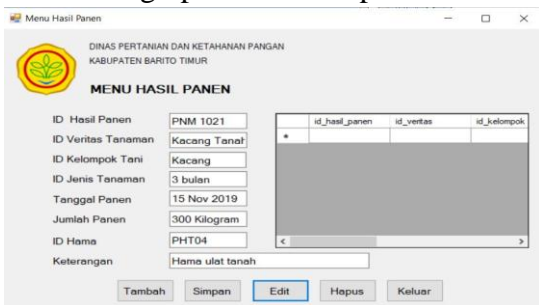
Menu Hasil Panen

DINAS PERTANIAN DAN KETAHANAN PANGAN
KABUPATEN BARITO TIMUR

MENU HASIL PANEN

ID Hasil Panen PNM 1021
ID Veritas Tanaman Kacang Tanal
ID Kelompok Tani Kacang
ID Jenis Tanaman 3 bulan
Tanggal Panen 15 Nov 2019
Jumlah Panen 300 Kilogram
ID Hama PHT04
Keterangan Hama ulat tanah

| | id_hasil_panen | id_veritas | id_kelompok |
|---|---|---|---|
| * | | | |

Tambah Simpan Edit Hapus Keluar